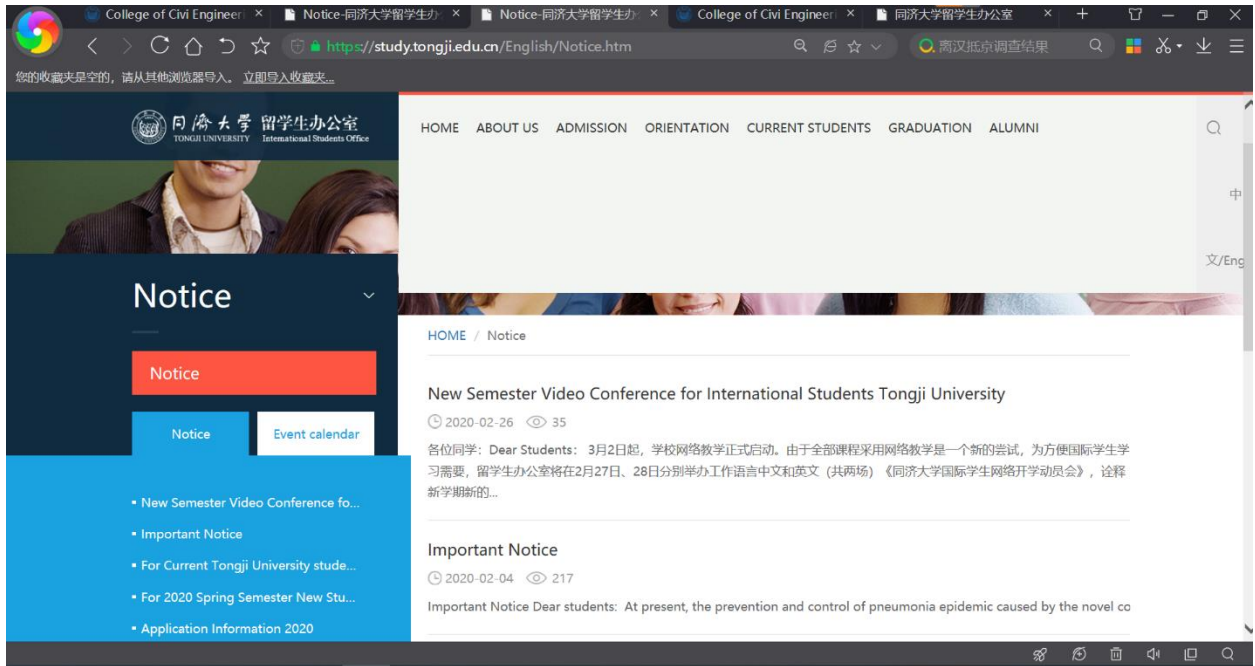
College of Civi Engineeri ×
Notice-同济大学留学生办 ×
Notice-同济大学留学生办 ×
College of Civi Engineeri ×
同济大学留学生办公室 ×

https://study.tongji.edu.cn/English/Notice.htm

离汉抵京调查结果

您的收藏夹是空的，请从其他浏览器导入。立即导入收藏夹...

同济大学 留学生办公室
TONGJI UNIVERSITY International Students Office

HOME ABOUT US ADMISSION ORIENTATION CURRENT STUDENTS GRADUATION ALUMNI

中文/Eng

Notice

Notice

Notice Event calendar

• New Semester Video Conference fo...
• Important Notice
• For Current Tongji University stude...
• For 2020 Spring Semester New Stu...
• Application Information 2020

HOME / Notice

New Semester Video Conference for International Students Tongji University

2020-02-26 35

各位同学：Dear Students：3月2日起，学校网络教学正式启动。由于全部课程采用网络教学是一个新的尝试，为方便国际学生学习需要，留学生办公室将在2月27日、28日分别举办工作语言中文和英文（共两场）《同济大学国际学生网络开学动员会》，诠释新学期新的...

Important Notice

2020-02-04 217

Important Notice Dear students: At present, the prevention and control of pneumonia epidemic caused by the novel co